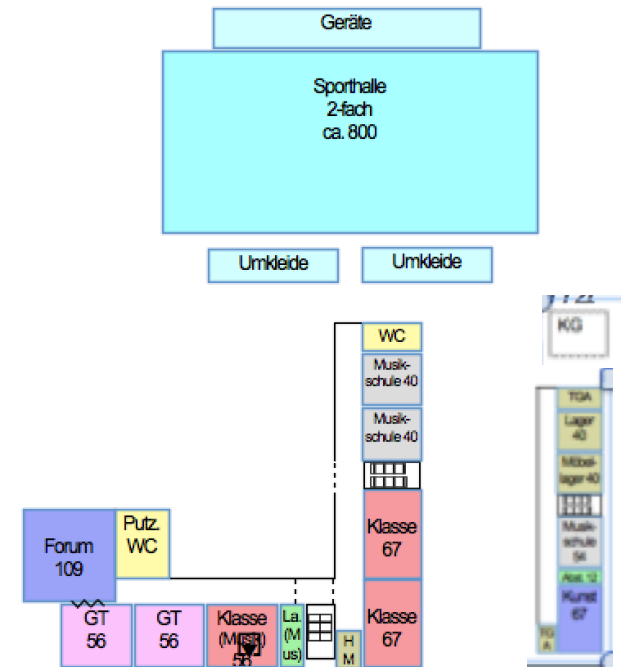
Geräte

Sporthalle
2-fach
ca. 800

Umkleide

Umkleide

WC

Musikschule 40

Musikschule 40

Klasse 67

Klasse 67

Forum 109

Putz. WC

GT 56

GT 56

Klasse (MuS) 56

La. (Mus)

H M

KG

TGA

Lager 40

Möbellager 40

Musikschule 56

Abst. 12

Kunst 67

TGA